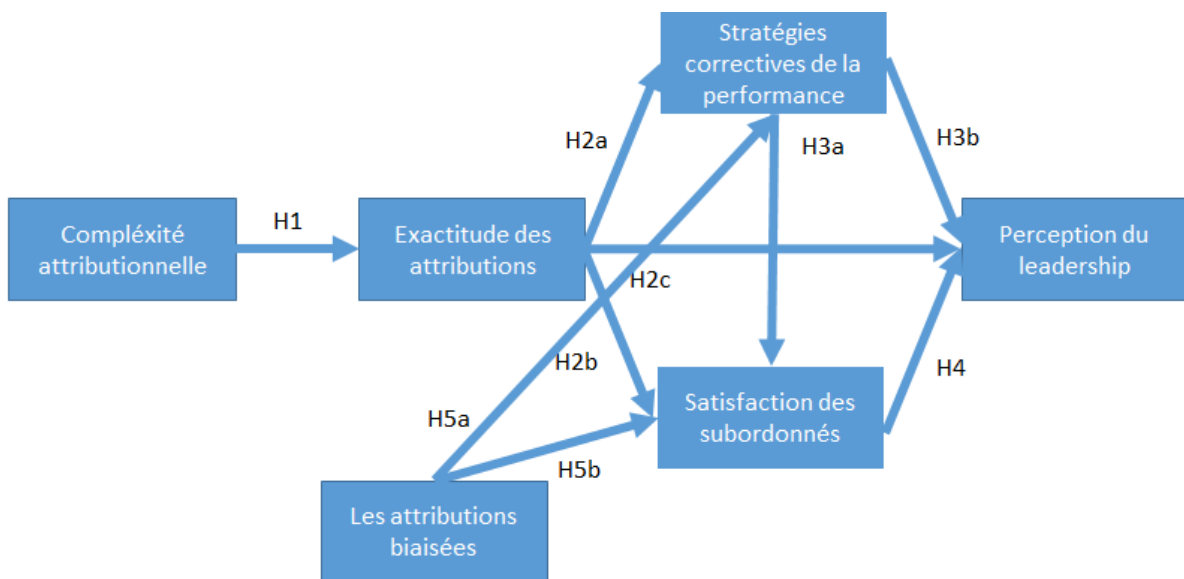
Stratégies correctives de la performance

H2a

H3a

H3b

Compléxité attributionnelle

H1

Exactitude des attributions

H2c

Perception du leadership

H2b

H4

H5a

Satisfaction des subordonnés

H5b

Les attributions biaisées